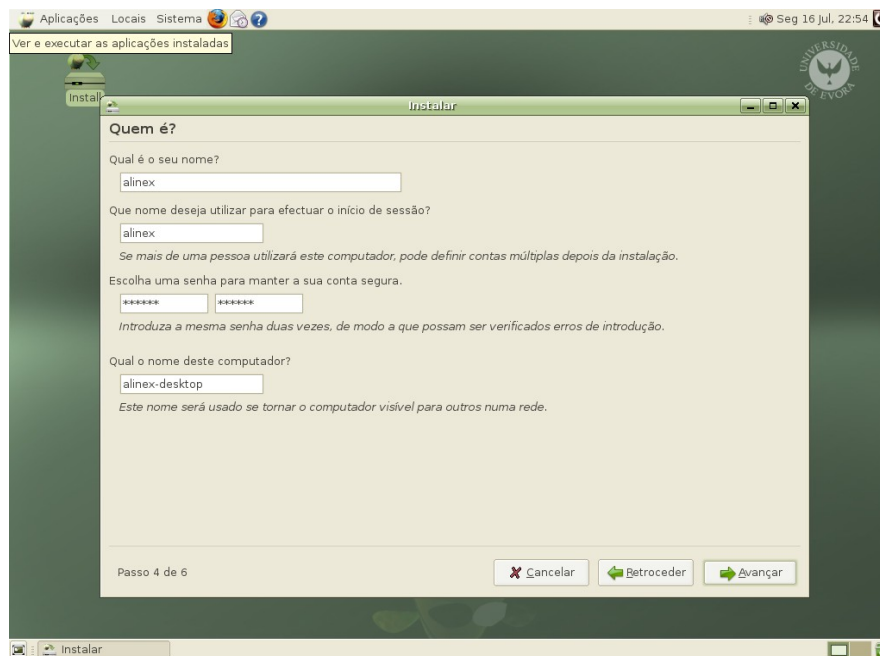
Aplicações Locais Sistema

Seg 16 Jul, 22:54

Ver e executar as aplicações instaladas

Instal

UNIVERSIDADE DE EVORA

Instalar

Quem é?

Qual é o seu nome?

alinex

Que nome deseja utilizar para efectuar o início de sessão?

alinex

Se mais de uma pessoa utilizará este computador, pode definir contas múltiplas depois da instalação.

Escolha uma senha para manter a sua conta segura.

****** ******

Introduza a mesma senha duas vezes, de modo a que possam ser verificados erros de introdução.

Qual o nome deste computador?

alinex-desktop

Este nome será usado se tornar o computador visível para outros numa rede.

Passo 4 de 6

Cancelar Retroceder Avançar

Instalar